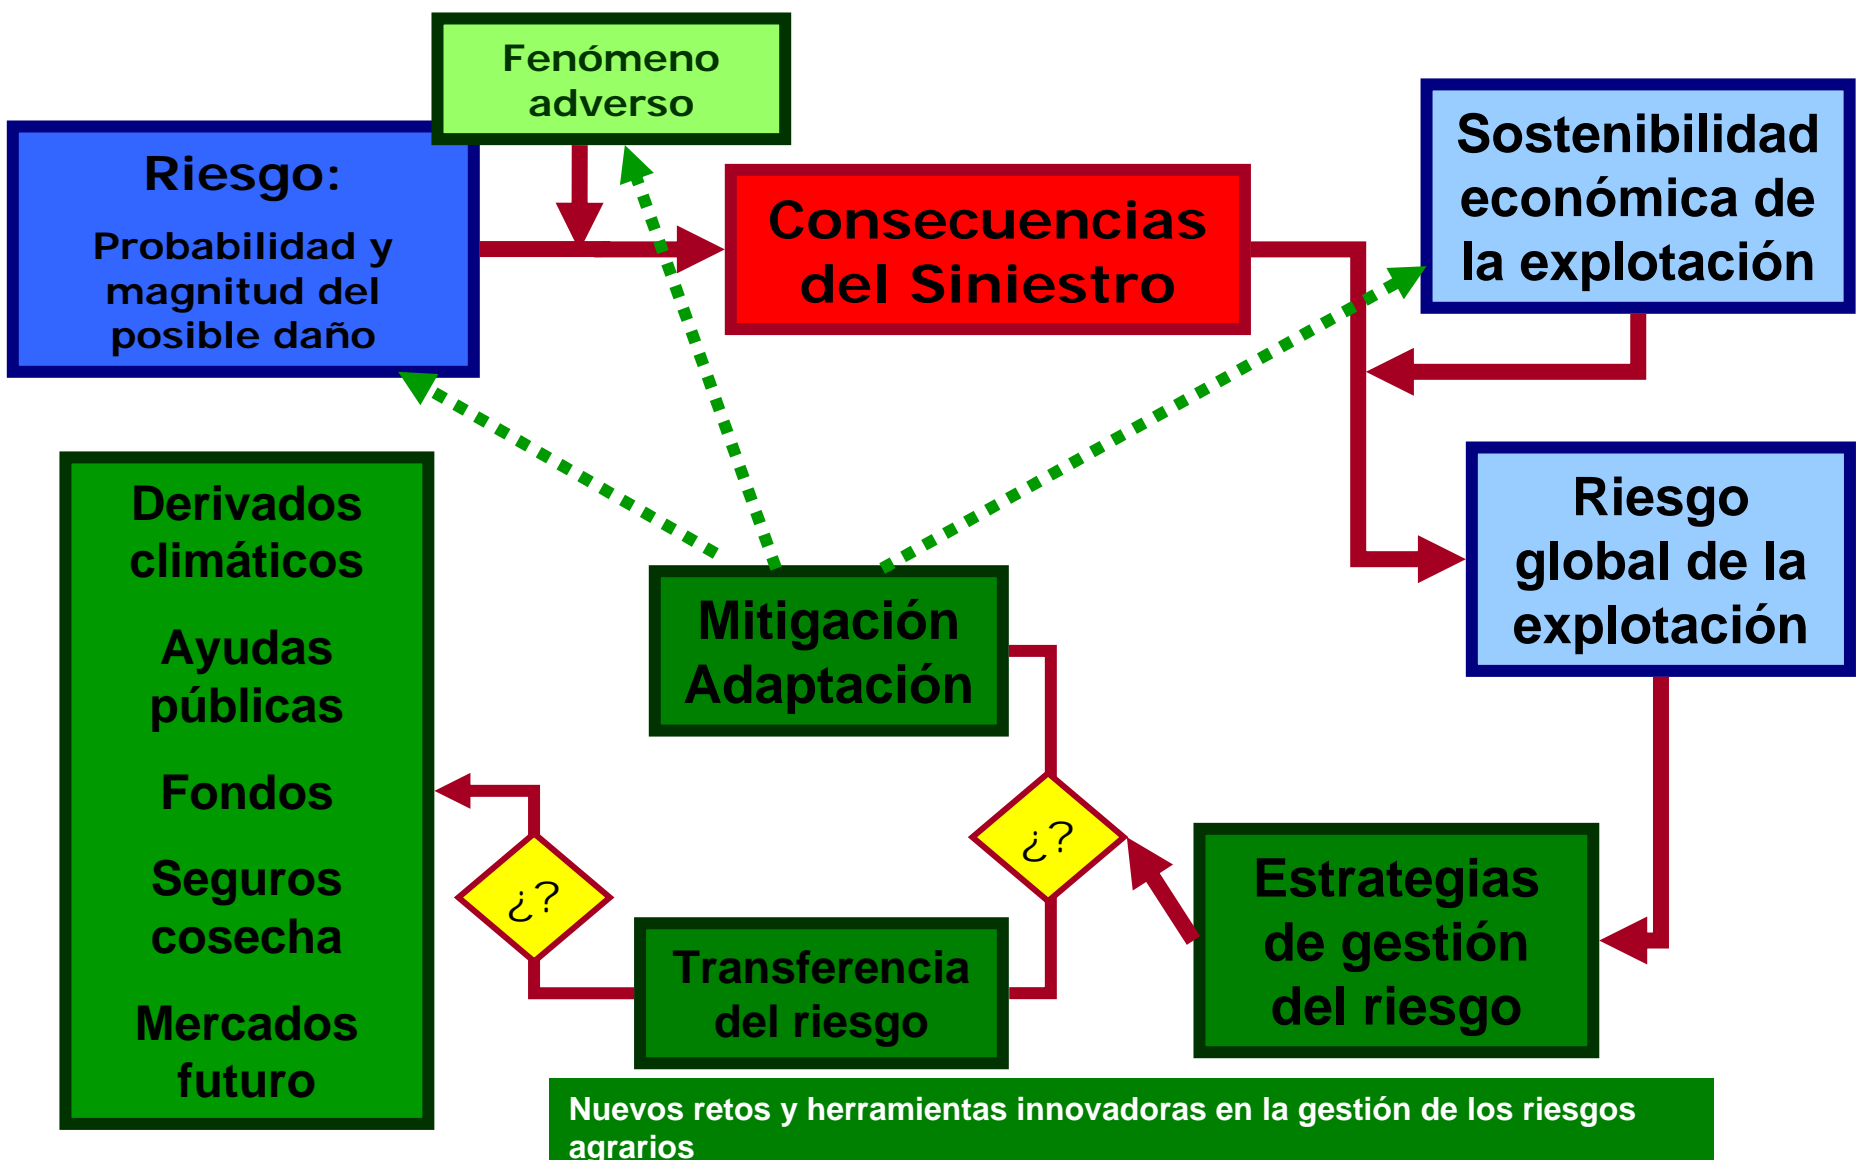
Fenómeno adverso

Riesgo:

Probabilidad y magnitud del posible daño

Consecuencias del Siniestro

Sostenibilidad económica de la explotación

Riesgo global de la explotación

Derivados climáticos

Ayudas públicas

Fondos

Seguros cosecha

Mercados futuro

Mitigación Adaptación

¿?

¿?

Transferencia del riesgo

Estrategias de gestión del riesgo

Nuevos retos y herramientas innovadoras en la gestión de los riesgos agrarios